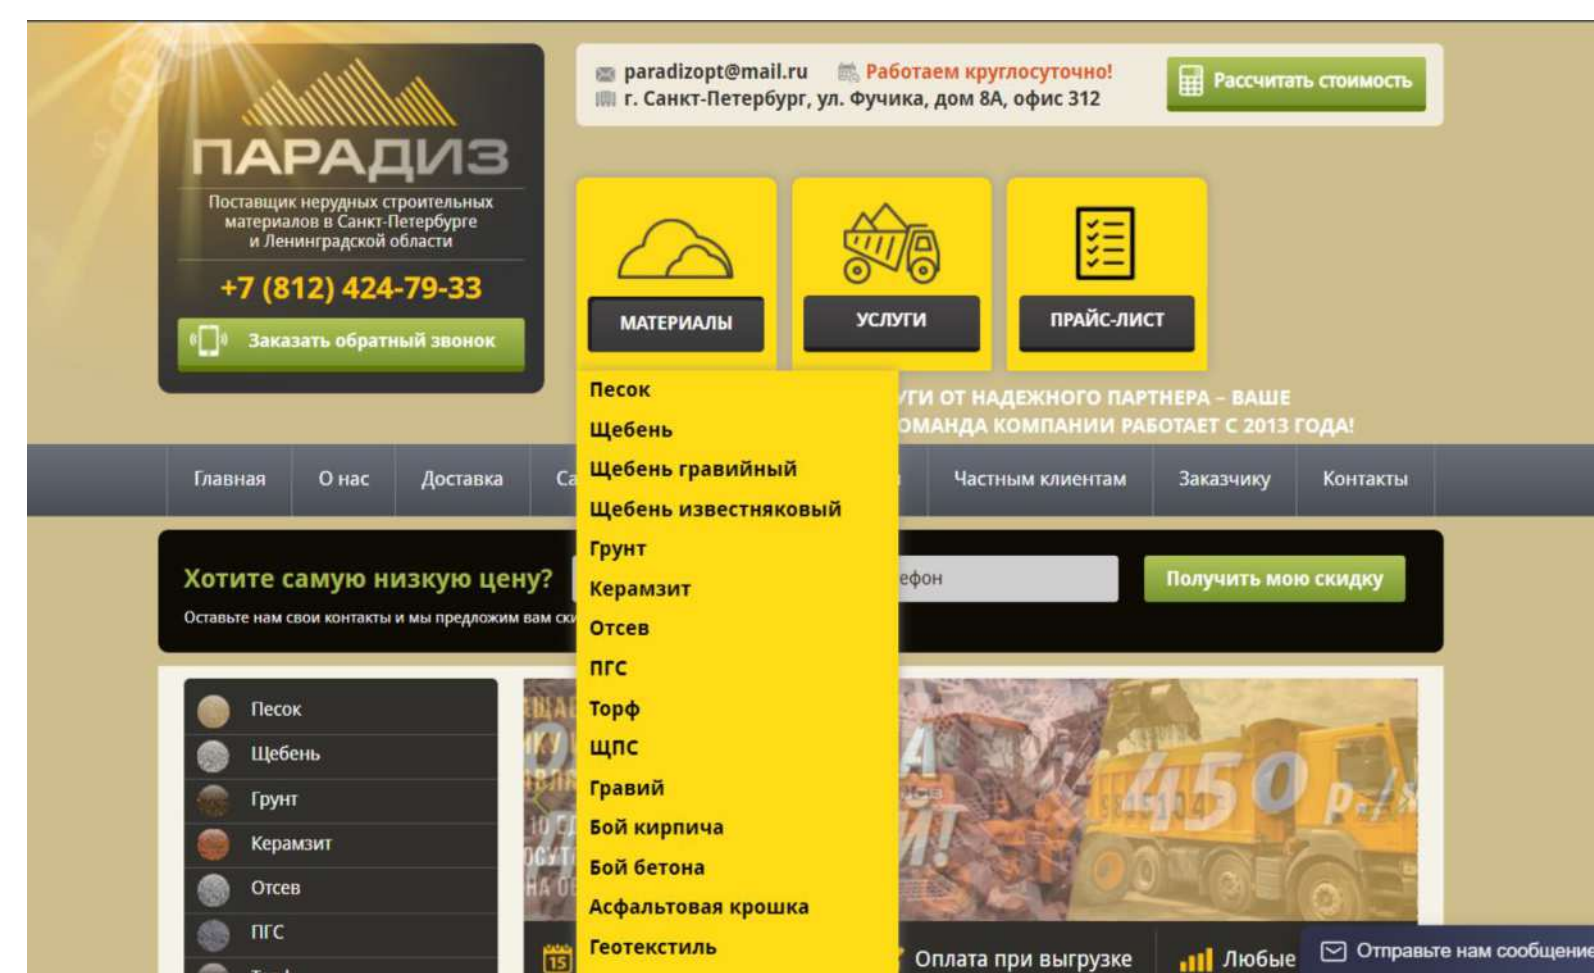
ПАРАДИЗ
Поставщик нерудных строительных материалов в Санкт-Петербурге и Ленинградской области
+7 (812) 424-79-33
Заказать обратный звонок

paradizopt@mail.ru Работаем круглосуточно!
г. Санкт-Петербург, ул. Фучика, дом 8А, офис 312
Рассчитать стоимость

МАТЕРИАЛЫ
УСЛУГИ
ПРАЙС-ЛИСТ

Песок
Щебень
Щебень гравийный
Щебень известняковый
Грунт
Керамзит
Отсев
ПГС
Торф
ЩПС
Гравий
Бой кирпича
Бой бетона
Асфальтовая крошка
Геотекстиль

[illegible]ГИ ОТ НАДЕЖНОГО ПАРТНЕРА – ВАШЕ
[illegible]ОМАНДА КОМПАНИИ РАБОТАЕТ С 2013 ГОДА!

Главная О нас Доставка Са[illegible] Частным клиентам Заказчику Контакты

Хотите самую низкую цену?
Оставьте нам свои контакты и мы предложим вам ск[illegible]
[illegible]ефон
Получить мою скидку

Песок
Щебень
Грунт
Керамзит
Отсев
ПГС

450 р.

Оплата при выгрузке
Любые
Отправьте нам сообщение